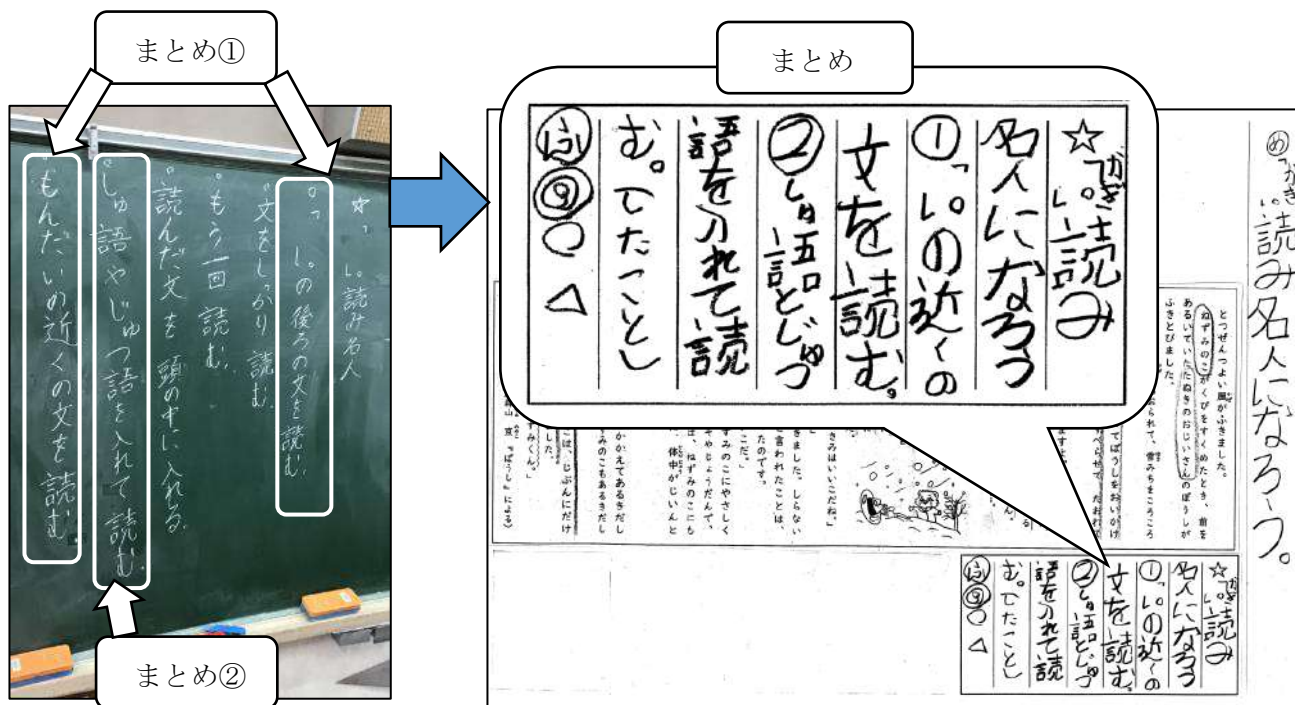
まとめ①

☆ 「」読み名人
。「」の後ろの文を読む。
。文をしっかり読む。
。もう一回読む。
。読んだ文を頭の中に入れる。
。しゅ語やじゅつ語を入れて読む。
。もんだいの近くの文を読む。

まとめ②

まとめ

☆かぎ読み名人になろう
①「」の近くの文を読む。
②しゅ語とじゅつ語を入れて読む。
ひでたこと
(ふ) ⑨ ○ △

め かぎ読み名人になろう。

とつぜん、つよい風がふきました。
ねずみのこがくびをすくめたとき、前をあるいていたたぬきのおじいさんのぼうしがふきとびました。
られて、音みもまころ
てぼうしをおいかけ
きみはいいこだね。
きました。しらない
言われたことは、
たのです。
こだ。
すみのこにやさしく
やじょうだんで、
は、ねずみのこにも
体中がじいんと
かかえてあるきだし
みのこもあるきだし
は、じぶんにだけ
した。
みくん。
「ぼうし」による